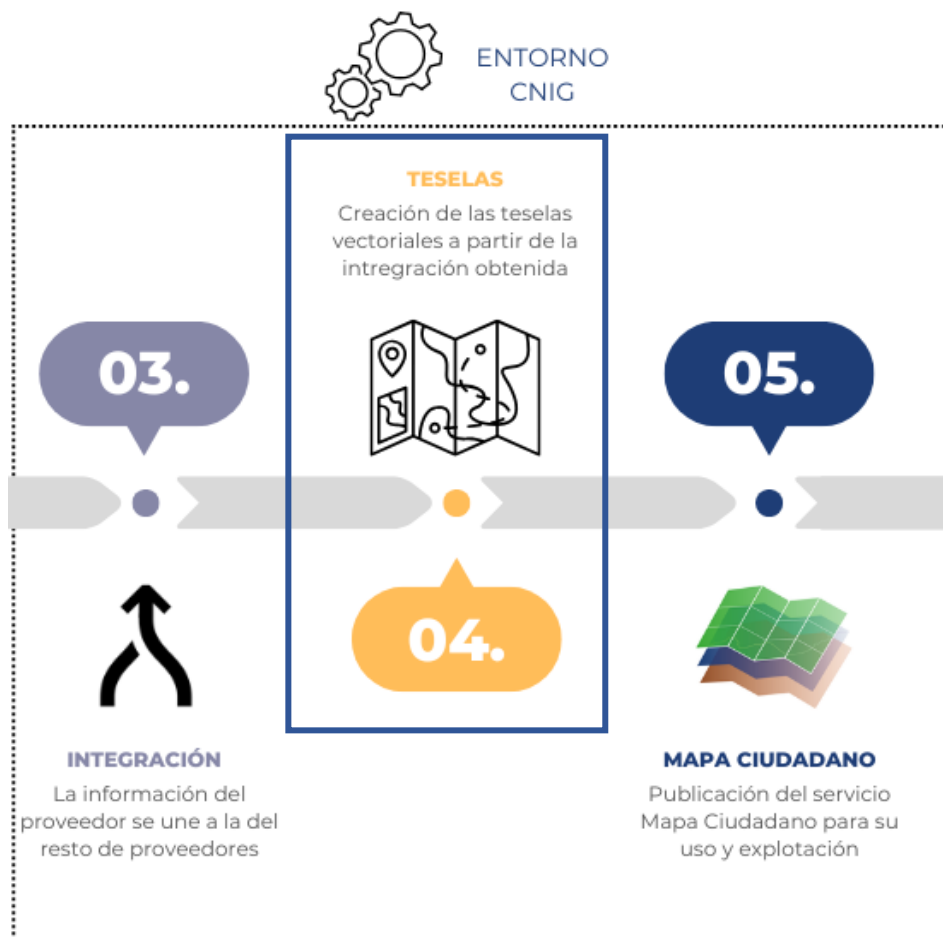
ENTORNO CNIG

TESELAS
Creación de las teselas vectoriales a partir de la intregración obtenida

03.

05.

04.

INTEGRACIÓN
La información del proveedor se une a la del resto de proveedores

MAPA CIUDADANO
Publicación del servicio Mapa Ciudadano para su uso y explotación